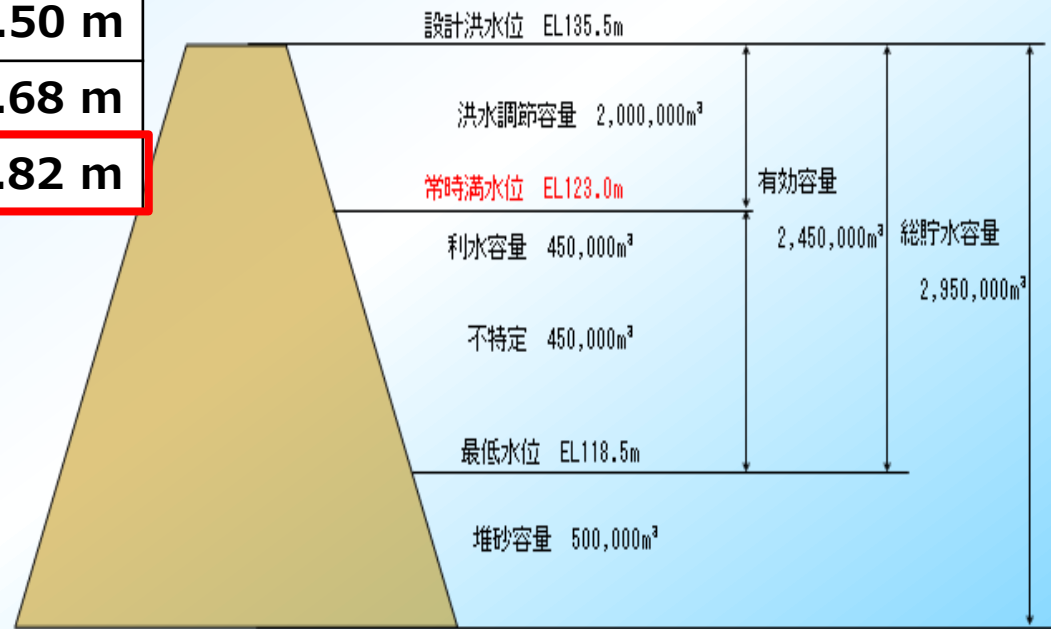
.50 m
.68 m
.82 m

設計洪水位 EL135.5m

洪水調節容量 2,000,000m³

常時満水位 EL123.0m

有効容量

2,450,000m³

総貯水容量

2,950,000m³

利水容量 450,000m³

不特定 450,000m³

最低水位 EL118.5m

堆砂容量 500,000m³